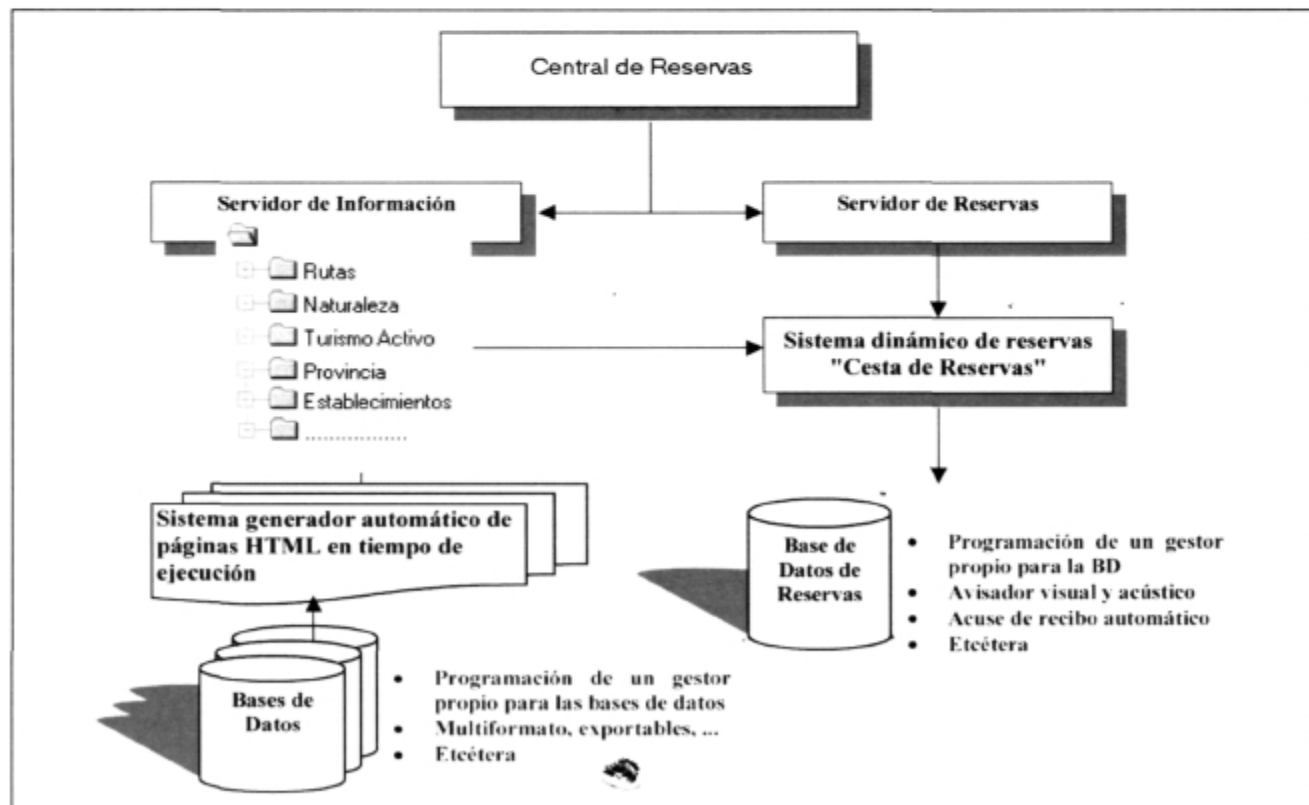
Central de Reservas

Servidor de Información

Rutas
Naturaleza
Turismo Activo
Provincia
Establecimientos
................

Servidor de Reservas

Sistema dinámico de reservas "Cesta de Reservas"

Sistema generador automático de páginas HTML en tiempo de ejecución

Base de Datos de Reservas

- Programación de un gestor propio para la BD
- Avisador visual y acústico
- Acuse de recibo automático
- Etcétera

Bases de Datos

- Programación de un gestor propio para las bases de datos
- Multiformato, exportables, ...
- Etcétera